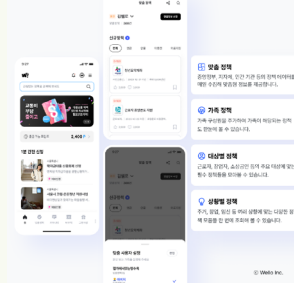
웰로

신규 정책

맞춤 정책
중앙정부, 지자체, 민간 기관 등의 정책 타겟에 해당 조건에 맞춤형 정보를 제공합니다.

가족 정책
가족 구성원을 추가하여 가족의 혜택이는 정책도 한번에 볼 수 있습니다.

대상별 정책
고용자, 장애인, 소상공인 정책 유실 대상별 맞는 특수 정책들을 모아볼 수 있습니다.

상황별 정책
주거, 결혼, 일인 등 우리 상황에 맞는 다양한 정책을 한 번에 추천해 드립니다.

© Wello Inc.